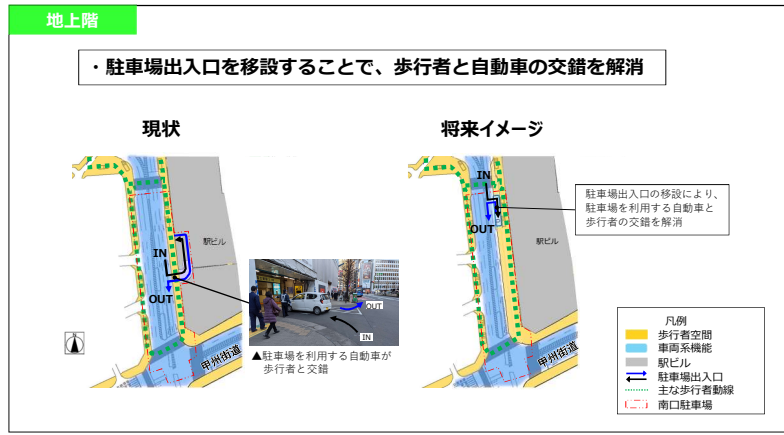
地上階

・駐車場出入口を移設することで、歩行者と自動車の交錯を解消

現状

IN
OUT
駅ビル
甲州街道
N

OUT
IN
▲駐車場を利用する自動車が歩行者と交錯

将来イメージ

IN
OUT
駅ビル
甲州街道

駐車場出入口の移設により、駐車場を利用する自動車と歩行者の交錯を解消

凡例
歩行者空間
車両系機能
駅ビル
駐車場出入口
主な歩行者動線
南口駐車場